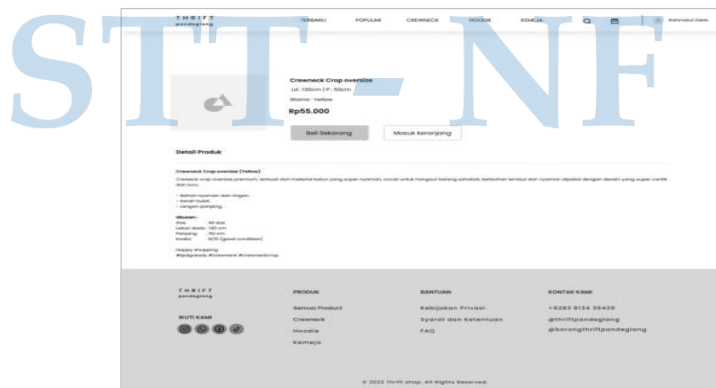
STT - NF

THRIFT
pandeglang

TERBARU POPULAR CREWNECK HOODIE KEMEJA

Rahmatul Zaky

Crewneck Crop oversize
Ld : 130cm | P : 55cm
Warna : Yellow
Rp55.000

Beli Sekarang
Masuk keranjang

Detail Produk

Crewneck Crop oversize [Yellow]
Crewneck crop oversize premium, terbuat dari material katun yang super nyaman, cocok untuk hangout bareng sahabat, berbahan lembut dan nyaman dipakai dengan desain yang super variatif dan lucu.

• Bahan nyaman dan ringan
• Kerah bulat
• Lengan panjang

Ukuran :
Size : All size
Lebar dada : 130 cm
Panjang : 55 cm
Kondisi : 9/10 (good condition)

Happy shopping
#tpdgready #crewneck #crewneckcrop

THRIFT
pandeglang

IKUTI KAMI

PRODUK
Semua Product
Crewneck
Hoodie
Kemeja

BANTUAN
Kebijakan Privasi
Syarat dan Ketentuan
FAQ

KONTAK KAMI
+6283 8124 35436
@thriftpandeglang
@borongthriftpandeglang

© 2022 Thrift shop. All Rights Reserved.